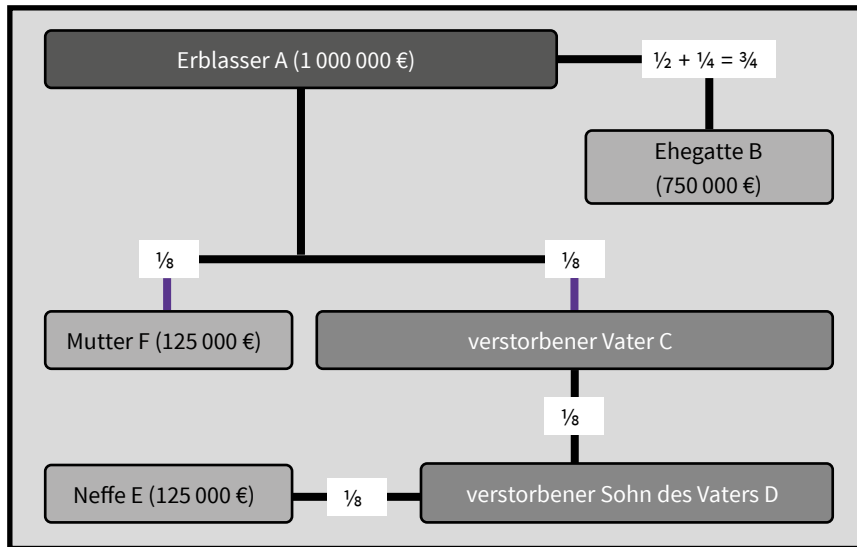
Erblasser A (1 000 000 €)

$\frac{1}{2} + \frac{1}{4} = \frac{3}{4}$

Ehegatte B (750 000 €)

$\frac{1}{8}$

$\frac{1}{8}$

Mutter F (125 000 €)

verstorbener Vater C

$\frac{1}{8}$

Neffe E (125 000 €)

$\frac{1}{8}$

verstorbener Sohn des Vaters D